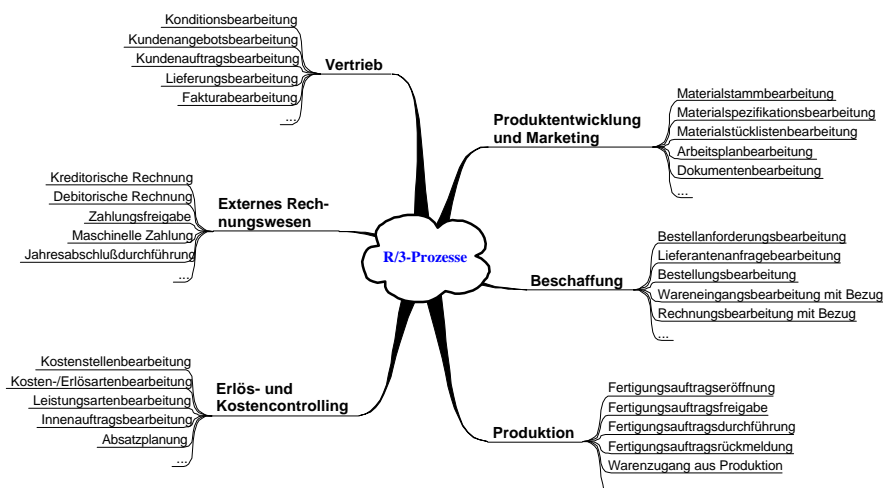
R/3-Prozesse

Vertrieb
Konditionsbearbeitung
Kundenangebotsbearbeitung
Kundenauftragsbearbeitung
Lieferungsbearbeitung
Fakturabearbeitung
...

Produktentwicklung und Marketing
Materialstammbearbeitung
Materialspezifikationsbearbeitung
Materialstücklistenbearbeitung
Arbeitsplanbearbeitung
Dokumentenbearbeitung
...

Externes Rechnungswesen
Kreditorische Rechnung
Debitorische Rechnung
Zahlungsfreigabe
Maschinelle Zahlung
Jahresabschlußdurchführung
...

Beschaffung
Bestellanforderungsbearbeitung
Lieferantenanfragebearbeitung
Bestellungsbearbeitung
Wareneingangsbearbeitung mit Bezug
Rechnungsbearbeitung mit Bezug
...

Erlös- und Kostencontrolling
Kostenstellenbearbeitung
Kosten-/Erlösartenbearbeitung
Leistungsartenbearbeitung
Innenauftragsbearbeitung
Absatzplanung
...

Produktion
Fertigungsauftragseröffnung
Fertigungsauftragsfreigabe
Fertigungsauftragsdurchführung
Fertigungsauftragsrückmeldung
Warenzugang aus Produktion